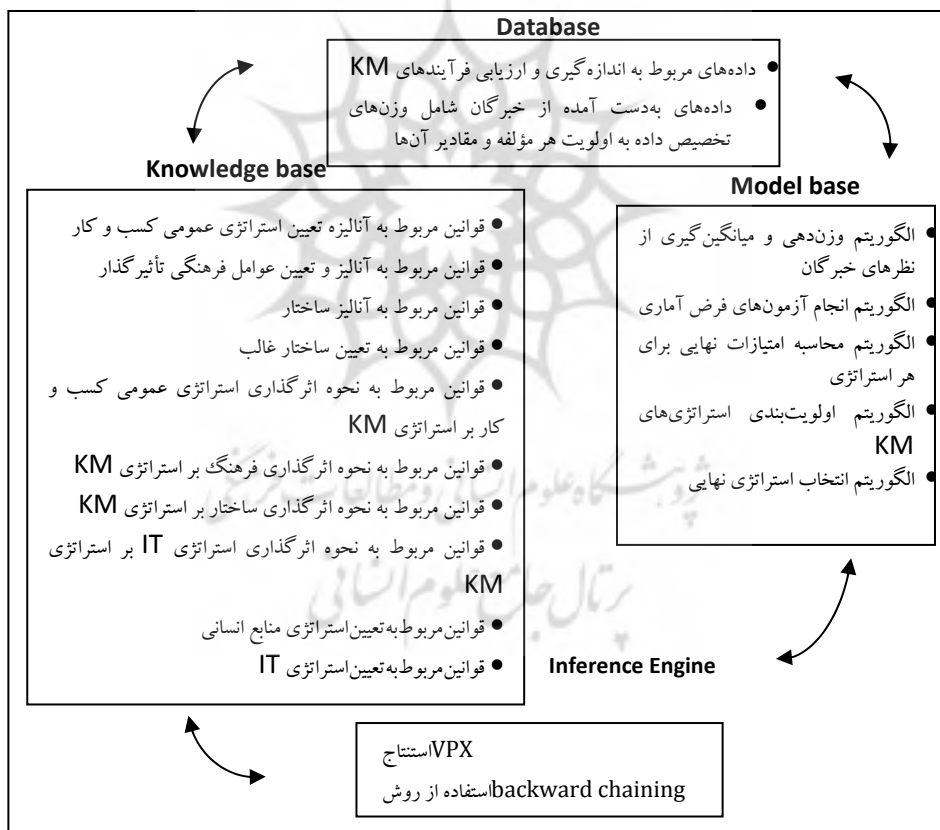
Database

- داده‌های مربوط به اندازه‌گیری و ارزیابی فرآیندهای KM
- داده‌های به‌دست آمده از خبرگان شامل وزن‌های تخصیص داده به اولویت هر مؤلفه و مقادیر آن‌ها

Knowledge base

- قوانین مربوط به آنالیزه تعیین استراتژی عمومی کسب و کار
- قوانین مربوط به آنالیز و تعیین عوامل فرهنگی تأثیرگذار
- قوانین مربوط به آنالیز ساختار
- قوانین مربوط به تعیین ساختار غالب
- قوانین مربوط به نحوه اثرگذاری استراتژی عمومی کسب و کار بر استراتژی KM
- قوانین مربوط به نحوه اثرگذاری فرهنگ بر استراتژی KM
- قوانین مربوط به نحوه اثرگذاری ساختار بر استراتژی KM
- قوانین مربوط به نحوه اثرگذاری استراتژی IT بر استراتژی KM
- قوانین مربوط به تعیین استراتژی منابع انسانی
- قوانین مربوط به تعیین استراتژی IT

Model base

- الگوریتم وزن‌دهی و میانگین‌گیری از نظرهای خبرگان
- الگوریتم انجام آزمون‌های فرض آماری
- الگوریتم محاسبه امتیازات نهایی برای هر استراتژی
- الگوریتم اولویت‌بندی استراتژی‌های KM
- الگوریتم انتخاب استراتژی نهایی

Inference Engine

استنتاج VPX
استفاده از روش backward chaining